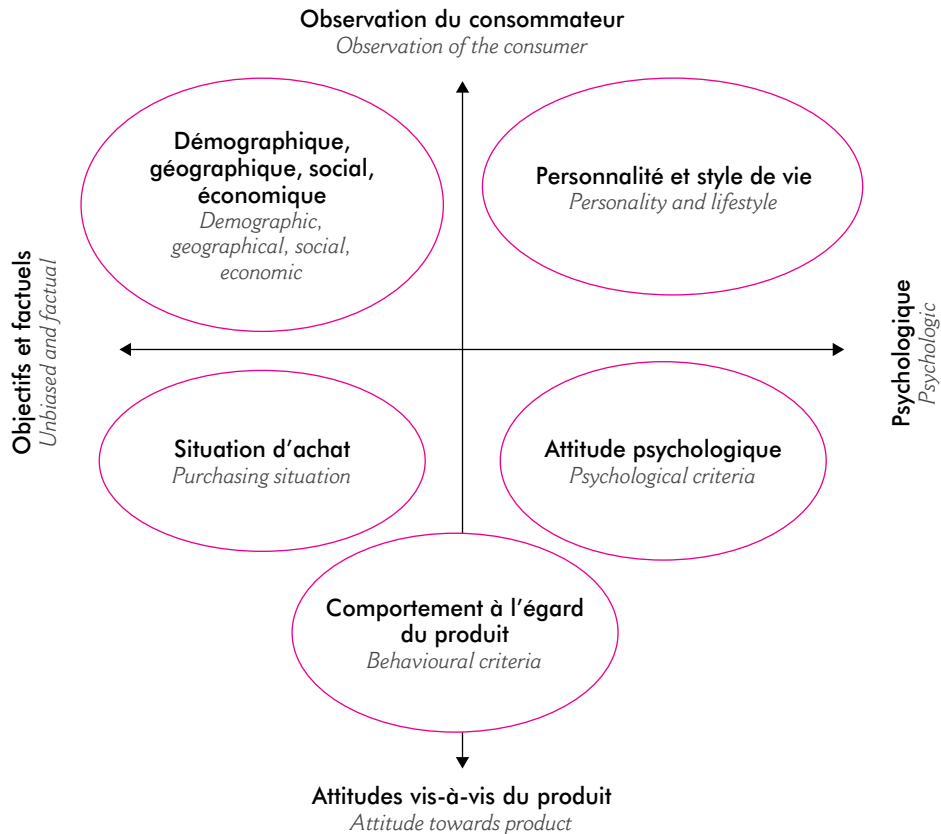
Observation du consommateur
Observation of the consumer

Démographique, géographique, social, économique
Demographic, geographical, social, economic

Personnalité et style de vie
Personality and lifestyle

Objectifs et factuels
Unbiased and factual

Psychologique
Psychologic

Situation d'achat
Purchasing situation

Attitude psychologique
Psychological criteria

Comportement à l'égard du produit
Behavioural criteria

Attitudes vis-à-vis du produit
Attitude towards product